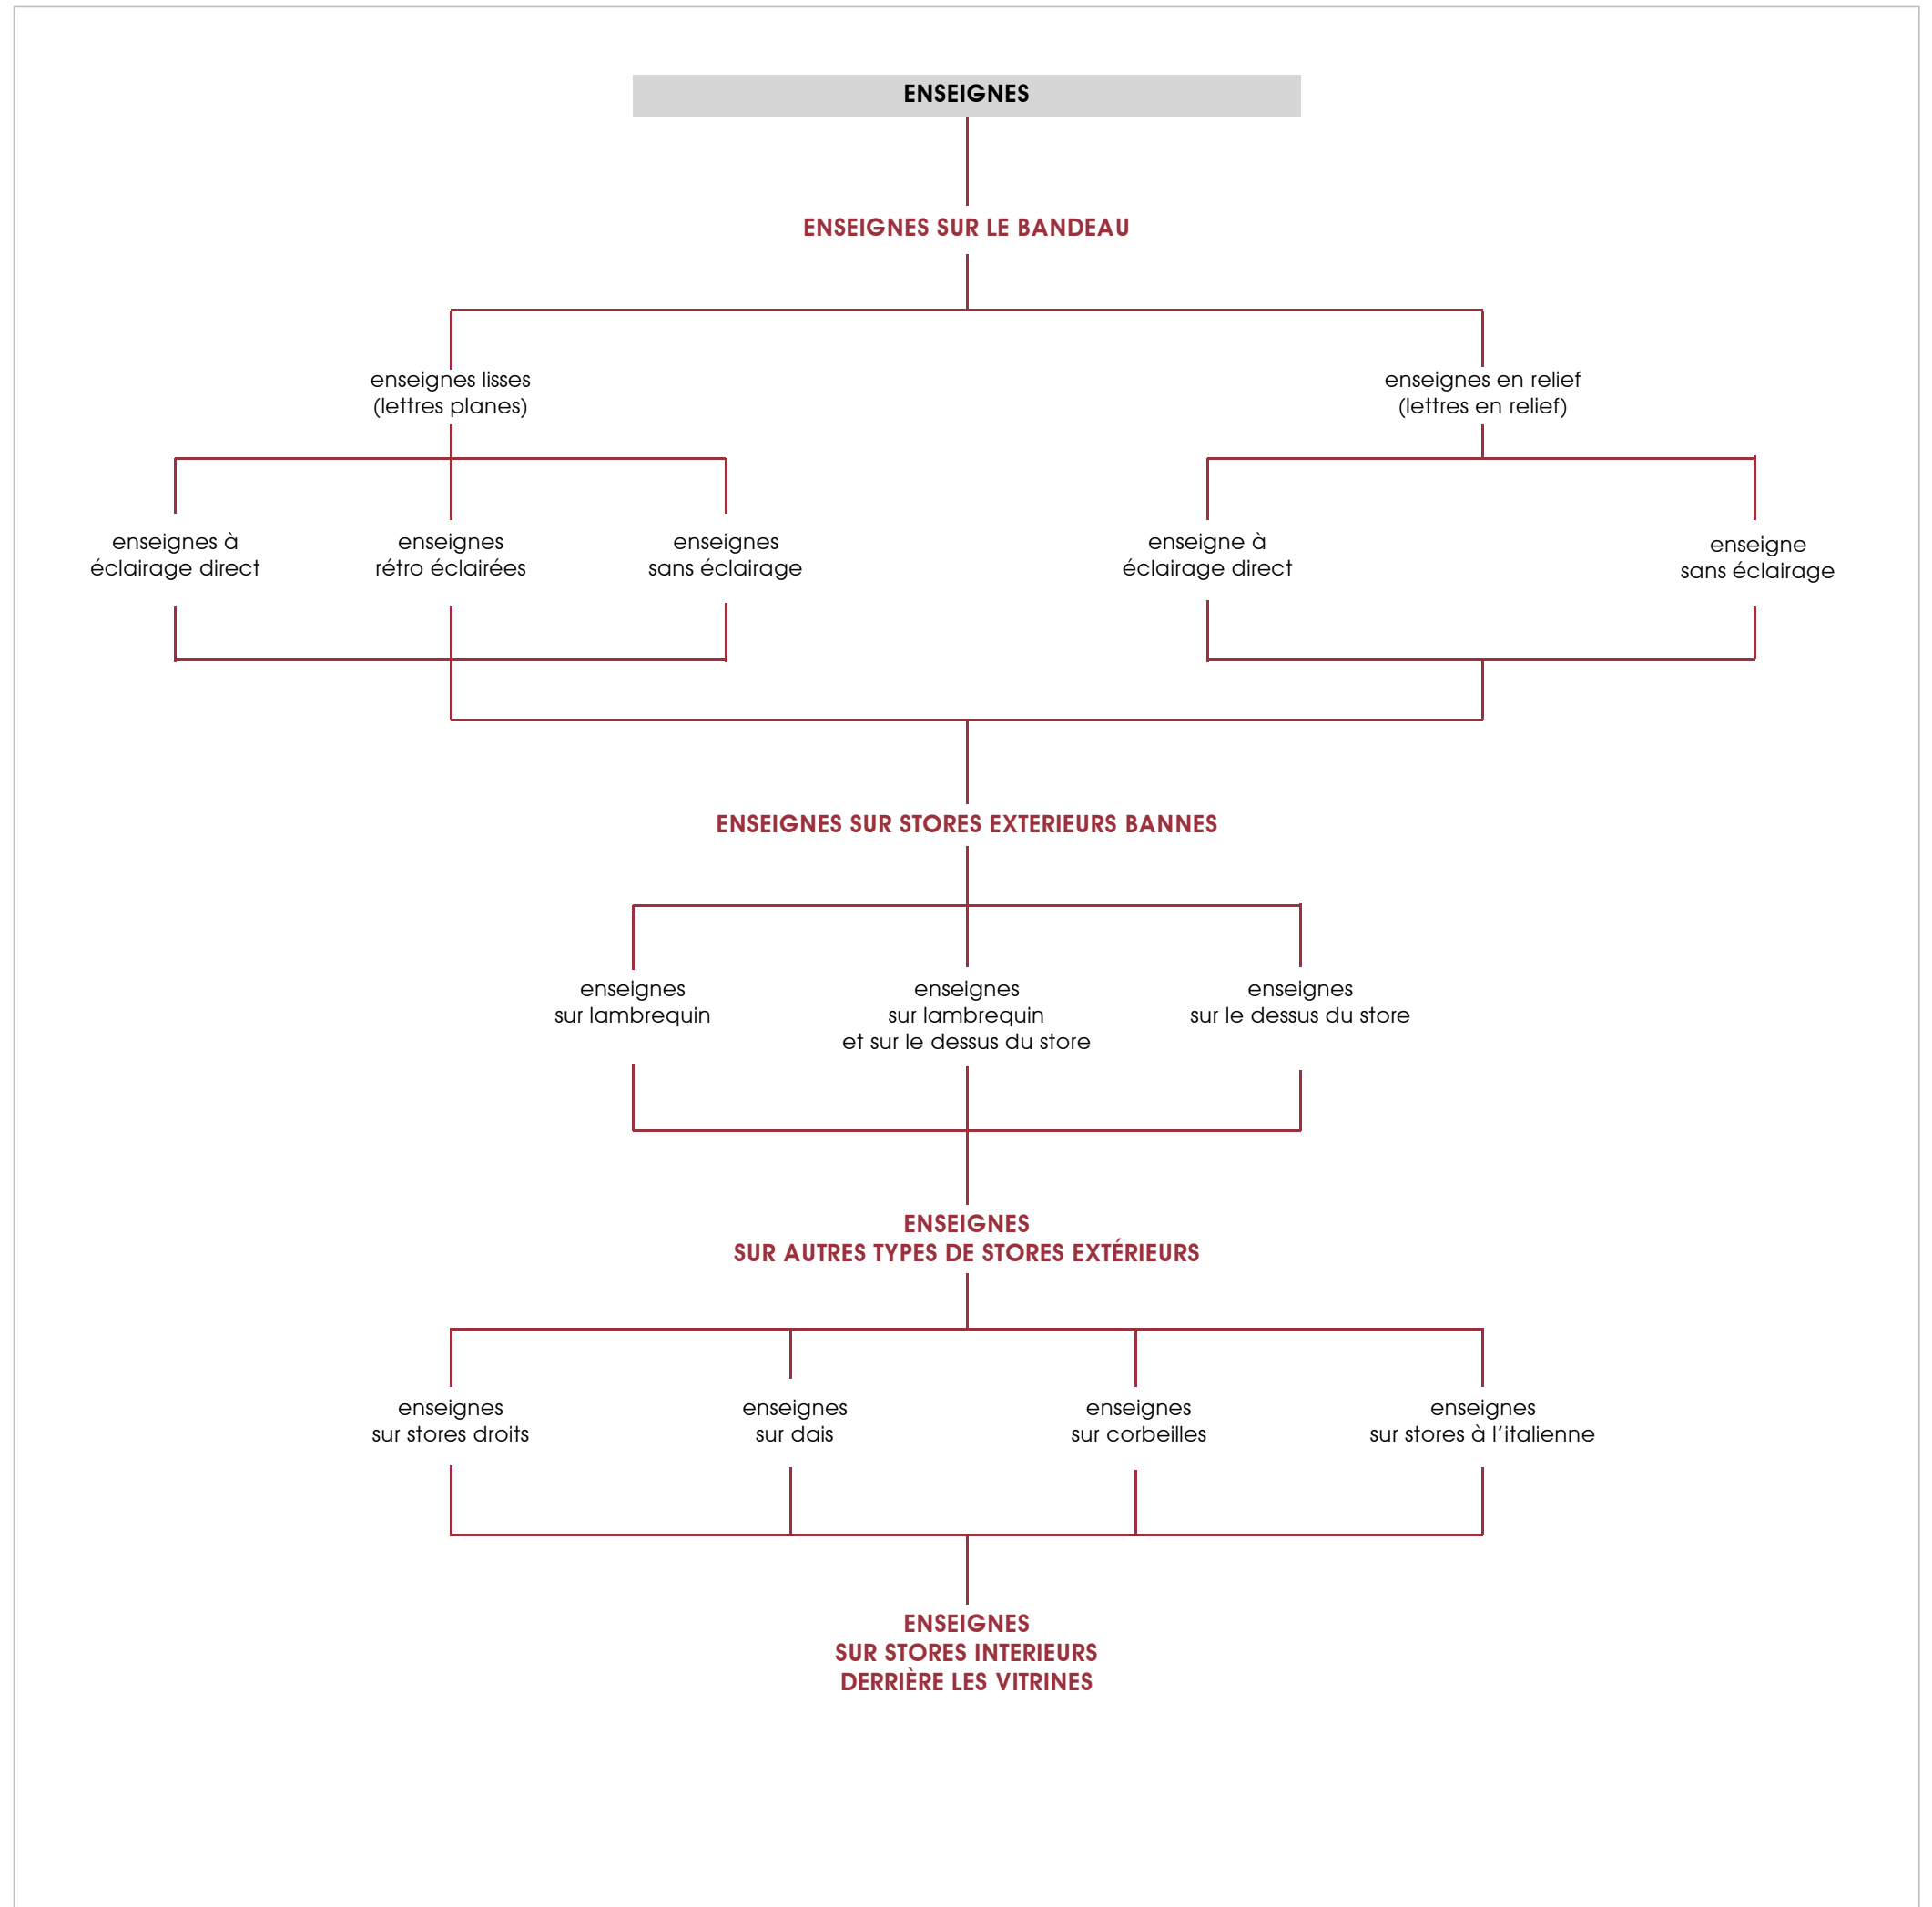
ENSEIGNES

ENSEIGNES SUR LE BANDEAU

enseignes lisses
(lettres planes)

enseignes en relief
(lettres en relief)

enseignes à
éclairage direct

enseignes
rétro éclairées

enseignes
sans éclairage

enseigne à
éclairage direct

enseigne
sans éclairage

ENSEIGNES SUR STORES EXTERIEURS BANNES

enseignes
sur lambrequin

enseignes
sur lambrequin
et sur le dessus du store

enseignes
sur le dessus du store

ENSEIGNES
SUR AUTRES TYPES DE STORES EXTÉRIEURS

enseignes
sur stores droits

enseignes
sur dais

enseignes
sur corbeilles

enseignes
sur stores à l'italienne

ENSEIGNES
SUR STORES INTERIEURS
DERRIÈRE LES VITRINES